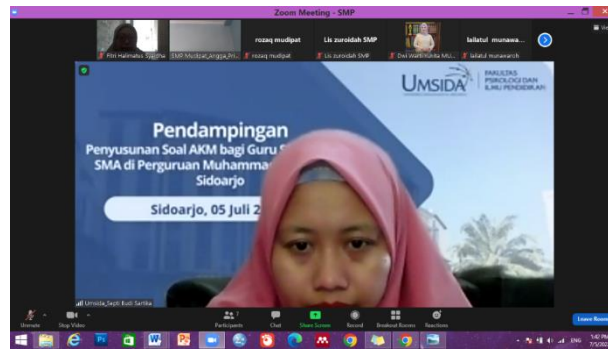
Zoom Meeting - SMP

Fitri Halimatus Syadiha
SMP Muslimat_angga_Fri...
rozaq mudipat
rozaq mudipat
Lis zuroidah SMP
Lis zuroidah SMP
Dwi Wardhanita MU...
lailatul munawa...
lailatul munawaroh

UMSIDA
FAKULTAS PSIKOLOGI DAN ILMU PENDIDIKAN

Pendampingan
Penyusunan Soal AKM bagi Guru S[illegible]
SMA di Perguruan Muhammad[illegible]
Sidoarjo

Sidoarjo, 05 Juli 2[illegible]

Umsida_Septi Budi Sartika

Unmute
Stop Video
Participants
Chat
Share Screen
Record
Breakout Rooms
Reactions
Leave Room